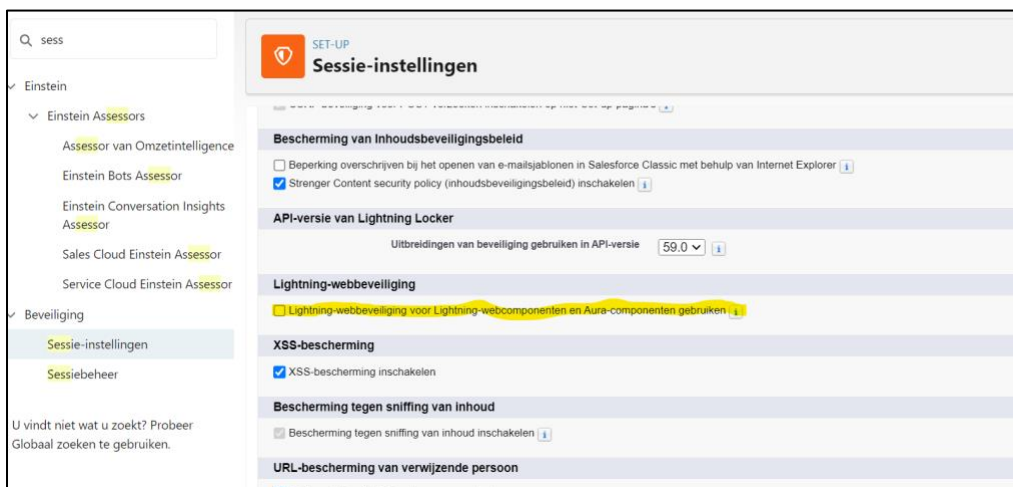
sess

Einstein

Einstein Assessors

Assessor van Omzetintelligence

Einstein Bots Assessor

Einstein Conversation Insights Assessor

Sales Cloud Einstein Assessor

Service Cloud Einstein Assessor

Beveiliging

Sessie-instellingen

Sessiebeheer

U vindt niet wat u zoekt? Probeer Globaal zoeken te gebruiken.

SET-UP

Sessie-instellingen

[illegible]

Bescherming van Inhoudsbeveiligingsbeleid

Beperking overschrijven bij het openen van e-mailsjablonen in Salesforce Classic met behulp van Internet Explorer i

Strenger Content security policy (inhoudsbeveiligingsbeleid) inschakelen i

API-versie van Lightning Locker

Uitbreidingen van beveiliging gebruiken in API-versie 59.0 i

Lightning-webbeveiliging

Lightning-webbeveiliging voor Lightning-webcomponenten en Aura-componenten gebruiken i

XSS-bescherming

XSS-bescherming inschakelen

Bescherming tegen sniffing van inhoud

Bescherming tegen sniffing van inhoud inschakelen i

URL-bescherming van verwijzende persoon